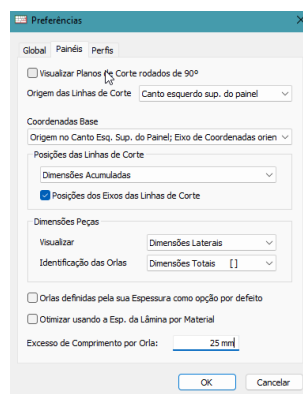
Preferências

Global Painéis Perfis

Visualizar Planos de Corte rodados de 90°

Origem das Linhas de Corte Canto esquerdo sup. do painel

Coordenadas Base

Origem no Canto Esq. Sup. do Painel; Eixo de Coordenadas orien

Posições das Linhas de Corte

Dimensões Acumuladas

Posições dos Eixos das Linhas de Corte

Dimensões Peças

Visualizar Dimensões Laterais

Identificação das Orlas Dimensões Totais [ ]

Orlas definidas pela sua Espessura como opção por defeito

Otimizar usando a Esp. da Lâmina por Material

Excesso de Comprimento por Orla: 25 mm

OK Cancelar